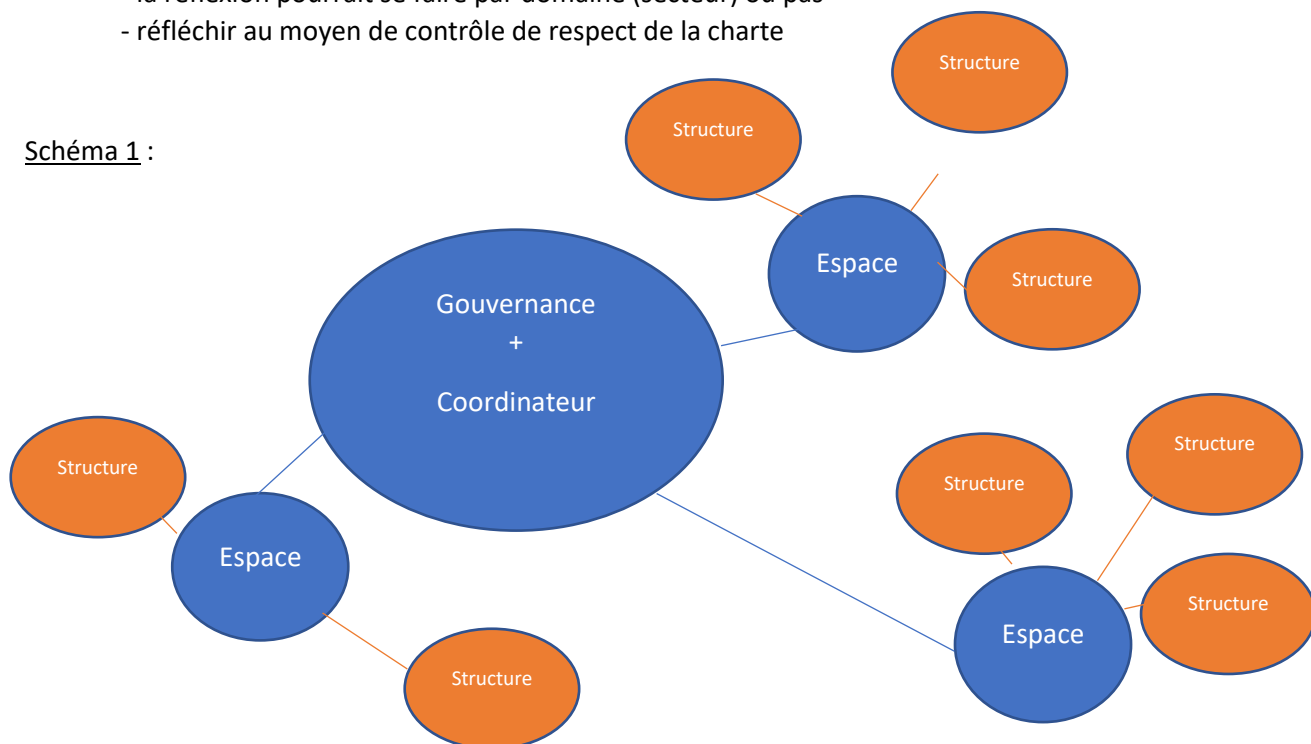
- la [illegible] pourrait se faire par domaine (secteur) ou pas
- réfléchir au moyen de contrôle de respect de la charte

Schéma 1 :

Structure

Structure

Espace

Structure

Gouvernance
+
Coordinateur

Structure

Espace

Structure

Structure

Structure

Structure

Espace

Structure